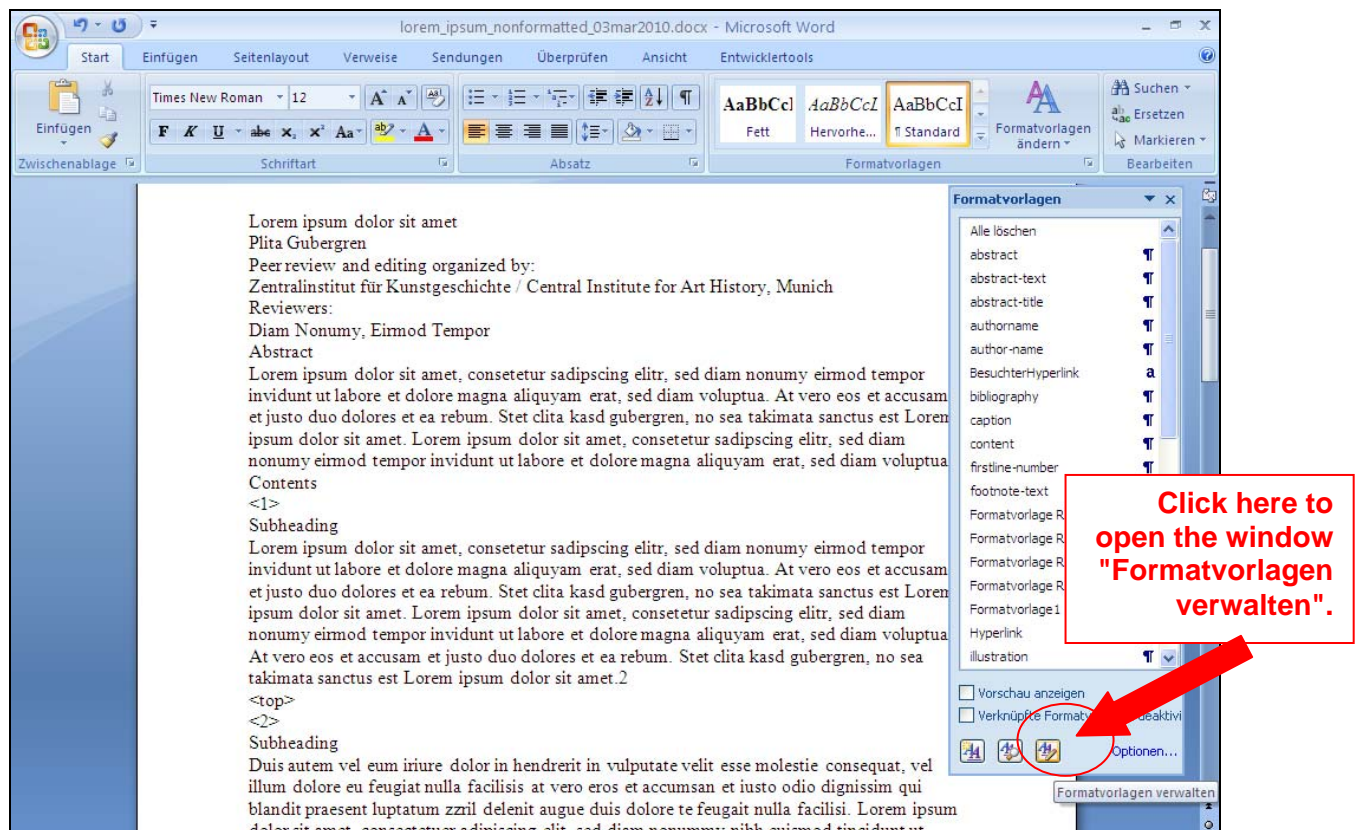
lorem_ipsum_nonformatted_03mar2010.docx - Microsoft Word

Start Einfügen Seitenlayout Verweise Sendungen Überprüfen Ansicht Entwicklertools

Einfügen
Zwischenablage
Times New Roman 12
F K U abe $x_2$ $x^2$ Aa
Schriftart
Absatz
AaBbCcI Fett
AaBbCcI Hervorhe...
AaBbCcI ¶ Standard
Formatvorlagen ändern
Formatvorlagen
Suchen
Ersetzen
Markieren
Bearbeiten

Lorem ipsum dolor sit amet
Plita Gubergren
Peer review and editing organized by:
Zentralinstitut für Kunstgeschichte / Central Institute for Art History, Munich
Reviewers:
Diam Nonumy, Eirmod Tempor
Abstract
Lorem ipsum dolor sit amet, consetetur sadipscing elitr, sed diam nonumy eirmod tempor invidunt ut labore et dolore magna aliquyam erat, sed diam voluptua. At vero eos et accusam et justo duo dolores et ea rebum. Stet clita kasd gubergren, no sea takimata sanctus est Lorem ipsum dolor sit amet. Lorem ipsum dolor sit amet, consetetur sadipscing elitr, sed diam nonumy eirmod tempor invidunt ut labore et dolore magna aliquyam erat, sed diam voluptua
Contents
<1>
Subheading
Lorem ipsum dolor sit amet, consetetur sadipscing elitr, sed diam nonumy eirmod tempor invidunt ut labore et dolore magna aliquyam erat, sed diam voluptua. At vero eos et accusam et justo duo dolores et ea rebum. Stet clita kasd gubergren, no sea takimata sanctus est Lorem ipsum dolor sit amet. Lorem ipsum dolor sit amet, consetetur sadipscing elitr, sed diam nonumy eirmod tempor invidunt ut labore et dolore magna aliquyam erat, sed diam voluptua At vero eos et accusam et justo duo dolores et ea rebum. Stet clita kasd gubergren, no sea takimata sanctus est Lorem ipsum dolor sit amet.2
<top>
<2>
Subheading
Duis autem vel eum iriure dolor in hendrerit in vulputate velit esse molestie consequat, vel illum dolore eu feugiat nulla facilisis at vero eros et accumsan et iusto odio dignissim qui blandit praesent luptatum zzril delenit augue duis dolore te feugait nulla facilisi. Lorem ipsum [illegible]

Formatvorlagen
Alle löschen
abstract
abstract-text
abstract-title
authorname
author-name
BesuchterHyperlink
bibliography
caption
content
firstline-number
footnote-text
Formatvorlage R
Formatvorlage R
Formatvorlage R
Formatvorlage R
Formatvorlage1
Hyperlink
illustration
Vorschau anzeigen
Verknüpfte Formatv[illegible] deaktivi
Optionen...
Formatvorlagen verwalten

Click here to open the window "Formatvorlagen verwalten".